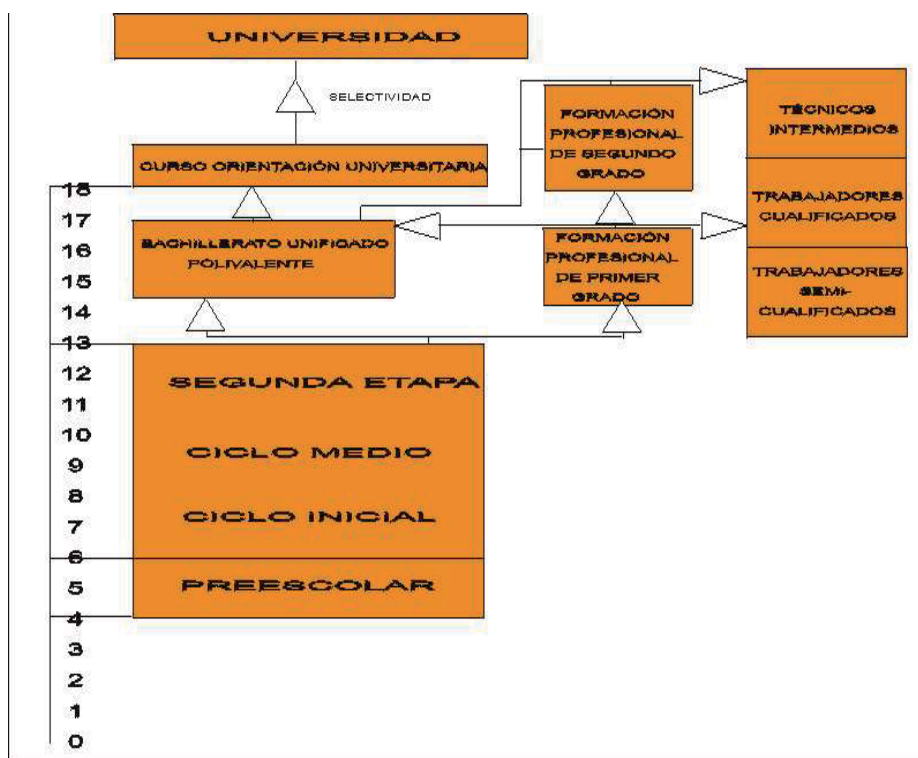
UNIVERSIDAD

SELECTIVIDAD

CURSO ORIENTACIÓN UNIVERSITARIA

BACHILLERATO UNIFICADO POLIVALENTE

FORMACIÓN PROFESIONAL DE SEGUNDO GRADO

FORMACIÓN PROFESIONAL DE PRIMER GRADO

TÉCNICOS INTERMEDIOS

TRABAJADORES CUALIFICADOS

TRABAJADORES SEMI-CUALIFICADOS

SEGUNDA ETAPA

CICLO MEDIO

CICLO INICIAL

PREESCOLAR

18
17
16
15
14
13
12
11
10
9
8
7
6
5
4
3
2
1
0